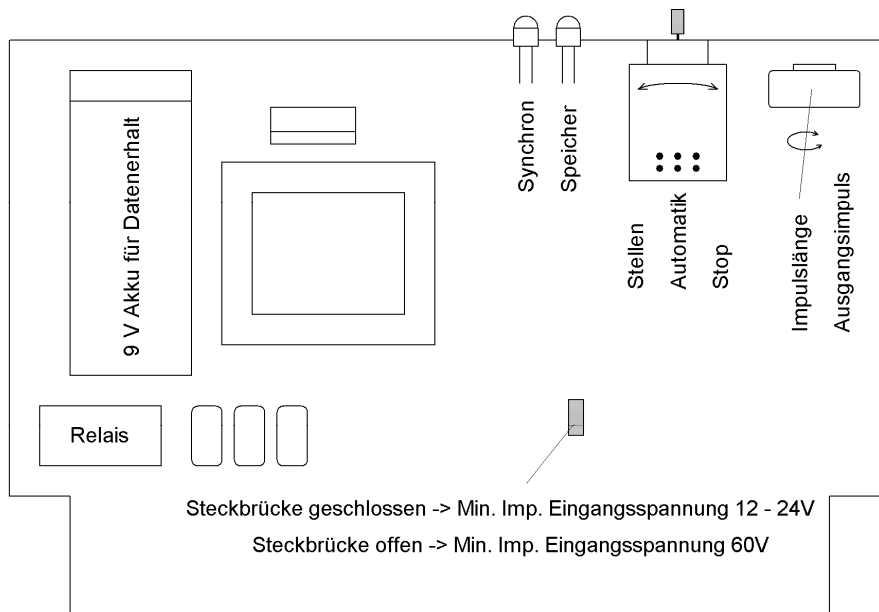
9 V Akku für Datenerhalt

Synchron

Speicher

Stellen

Automatik

Stop

Impulslänge

Ausgangsimpuls

Relais

Steckbrücke geschlossen -> Min. Imp. Eingangsspannung 12 - 24V

Steckbrücke offen -> Min. Imp. Eingangsspannung 60V